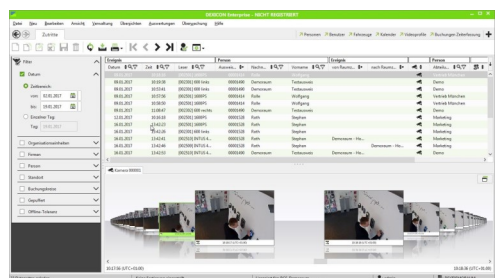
DEXICON Enterprise - NICHT REGISTRIERT

Datei Neu Bearbeiten Ansicht Verwaltung Übersichten Auswertungen Überwachung Hilfe

Zutritte

Personen Benutzer Fahrzeuge Kalender Videoprofile Buchungen Zeiterfassung

Filter

Datum

Zeitbereich

von 02.01.2017

bis 19.01.2017

Einzelner Tag

Tag 19.01.2017

Organisationseinheiten

Firmen

Personen

Standort

Buchungsleser

Geprüft

Offline-Toleranz

| Ereignis | | | Person | | | | Ereignis | | | Person | |
|---|---|---|---|---|---|---|---|---|---|---|---|
| Datum | Zeit | Leser | Ausweis... | Nachn... | Vorname | von Raumz... | nach Raumz... | | | Abteilu... | |
| 09.01.2017 | 10:18:38 | [00200] 688 links | 00000499 | Demoraum | Testausweis | | | | | Demo | |
| 09.01.2017 | 10:53:41 | [00200] 688 links | 00000499 | Demoraum | Testausweis | | | | | Demo | |
| 09.01.2017 | 10:57:50 | [00200] 3080P5 | 00000414 | Rolle | Wolfgang | | | | | Vertrieb München | |
| 09.01.2017 | 10:58:18 | [00200] 3080P5 | 00000414 | Rolle | Wolfgang | | | | | Vertrieb München | |
| 09.01.2017 | 11:08:47 | [00200] 688 rechts | 00000499 | Demoraum | Testausweis | | | | | Demo | |
| 12.01.2017 | 10:16:33 | [00200] 3080P5 | 00000528 | Roth | Stephan | | | | | Marketing | |
| 16.01.2017 | 13:42:23 | [00200] 3080P5 | 00000528 | Roth | Stephan | | | | | Marketing | |
| 16.01.2017 | 13:42:38 | [00200] 688 links | 00000528 | Roth | Stephan | | | | | Marketing | |
| 16.01.2017 | 13:42:43 | [00200] INT10.4... | 00000528 | Roth | Stephan | Demoraum - Ho... | | | | Marketing | |
| 16.01.2017 | 13:42:46 | [00200] 688 links | 00000528 | Roth | Stephan | | | | | Marketing | |
| 16.01.2017 | 13:42:51 | [00200] INT10.4... | 00000499 | Demoraum | Testausweis | | Demoraum - Ho... | | | Demo | |

Kamera 000001

10:17:35 (UTC+01:00)

10:18:26 (UTC+01:00)